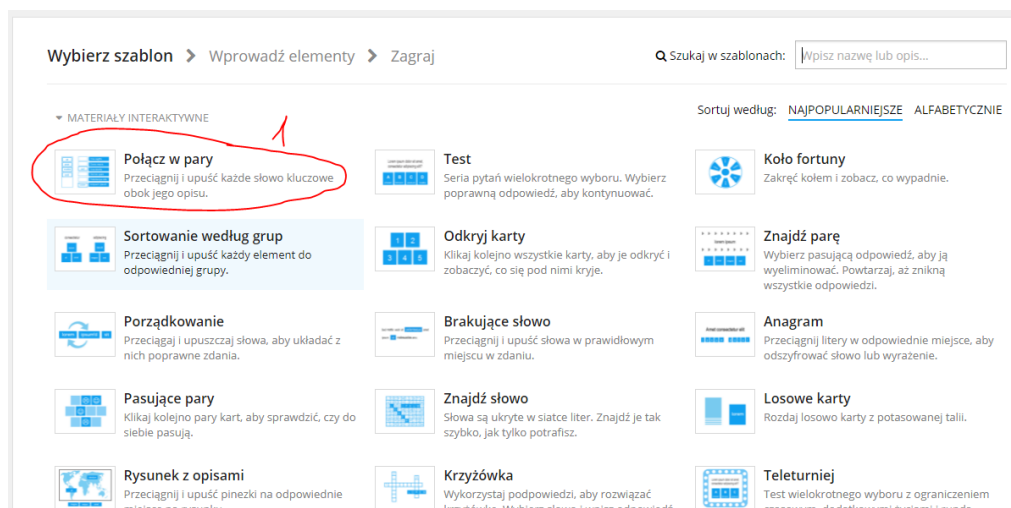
Wybierz szablon > Wprowadź elementy > Zagraj

Szukaj w szablonach: Wpisz nazwę lub opis...

MATERIAŁY INTERAKTYWNE

Sortuj według: NAJPOPULARNIEJSZE ALFABETYCZNIE

1

Połącz w pary
Przeciągnij i upuść każde słowo kluczowe obok jego opisu.

Test
Seria pytań wielokrotnego wyboru. Wybierz poprawną odpowiedź, aby kontynuować.

Koło fortuny
Zakręć kołem i zobacz, co wypadnie.

Sortowanie według grup
Przeciągnij i upuść każdy element do odpowiedniej grupy.

Odkryj karty
Klikaj kolejno wszystkie karty, aby je odkryć i zobaczyć, co się pod nimi kryje.

Znajdź parę
Wybierz pasującą odpowiedź, aby ją wyeliminować. Powtarzaj, aż znikną wszystkie odpowiedzi.

Porządkowanie
Przeciągaj i upuszczaj słowa, aby układać z nich poprawne zdania.

Brakujące słowo
Przeciągnij i upuść słowa w prawidłowym miejscu w zdaniu.

Anagram
Przeciągnij litery w odpowiednie miejsce, aby odszyfrować słowo lub wyrażenie.

Pasujące pary
Klikaj kolejno pary kart, aby sprawdzić, czy do siebie pasują.

Znajdź słowo
Słowa są ukryte w siatce liter. Znajdź je tak szybko, jak tylko potrafisz.

Losowe karty
Rozdaj losowo karty z potasowanej talii.

Rysunek z opisami
Przeciągnij i upuść pinezki na odpowiednie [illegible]

Krzyżówka
Wykorzystaj podpowiedzi, aby rozwiązać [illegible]

Teleturniej
Test wielokrotnego wyboru z ograniczeniem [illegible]